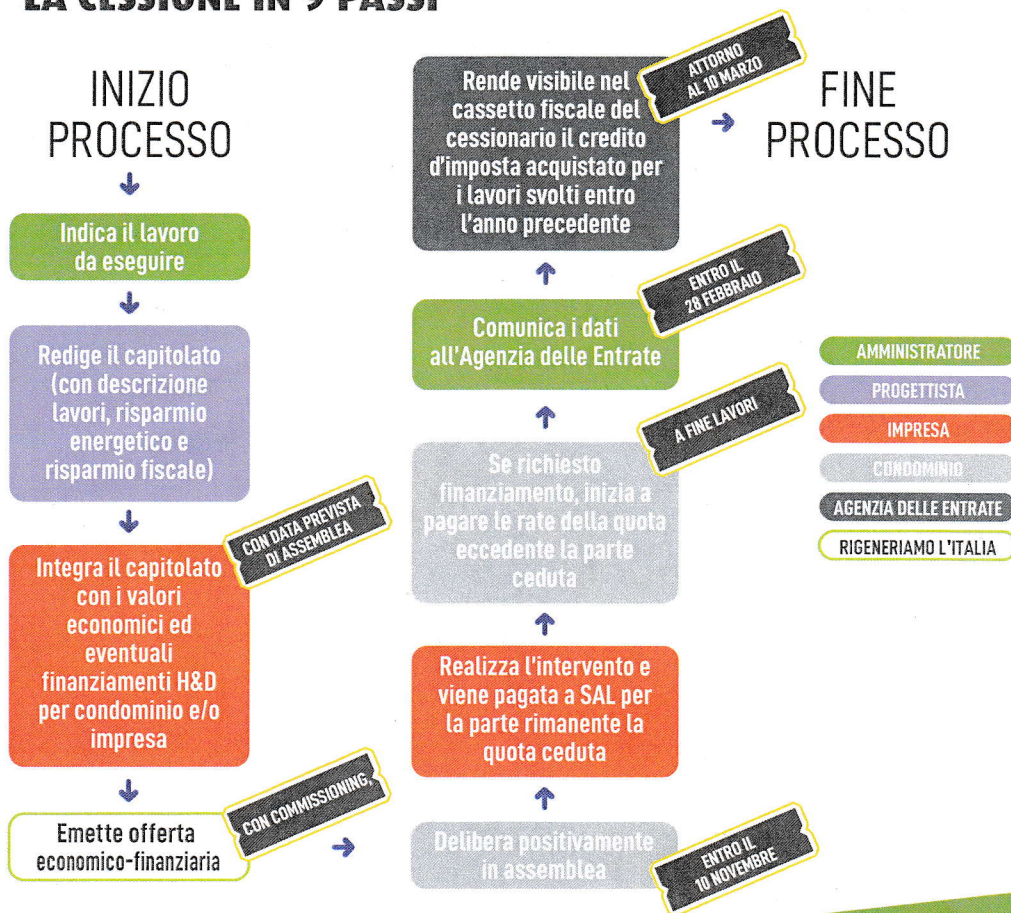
LA CESSIONE IN 9 PASSI

INIZIO PROCESSO

Indica il lavoro da eseguire

Redige il capitolato (con descrizione lavori, risparmio energetico e risparmio fiscale)

CON DATA PREVISTA DI ASSEMBLEA

Integra il capitolato con i valori economici ed eventuali finanziamenti H&D per condominio e/o impresa

CON COMMISSIONING

Emette offerta economico-finanziaria

Delibera positivamente in assemblea

ENTRO IL 10 NOVEMBRE

Realizza l'intervento e viene pagata a SAL per la parte rimanente la quota ceduta

Se richiesto finanziamento, inizia a pagare le rate della quota eccedente la parte ceduta

A FINE LAVORI

Comunica i dati all'Agenzia delle Entrate

ENTRO IL 28 FEBBRAIO

Rende visibile nel cassetto fiscale del cessionario il credito d'imposta acquistato per i lavori svolti entro l'anno precedente

ATTORNO AL 10 MARZO

FINE PROCESSO

AMMINISTRATORE
PROGETTISTA
IMPRESA
CONDOMINIO
AGENZIA DELLE ENTRATE
RIGENERIAMO L'ITALIA